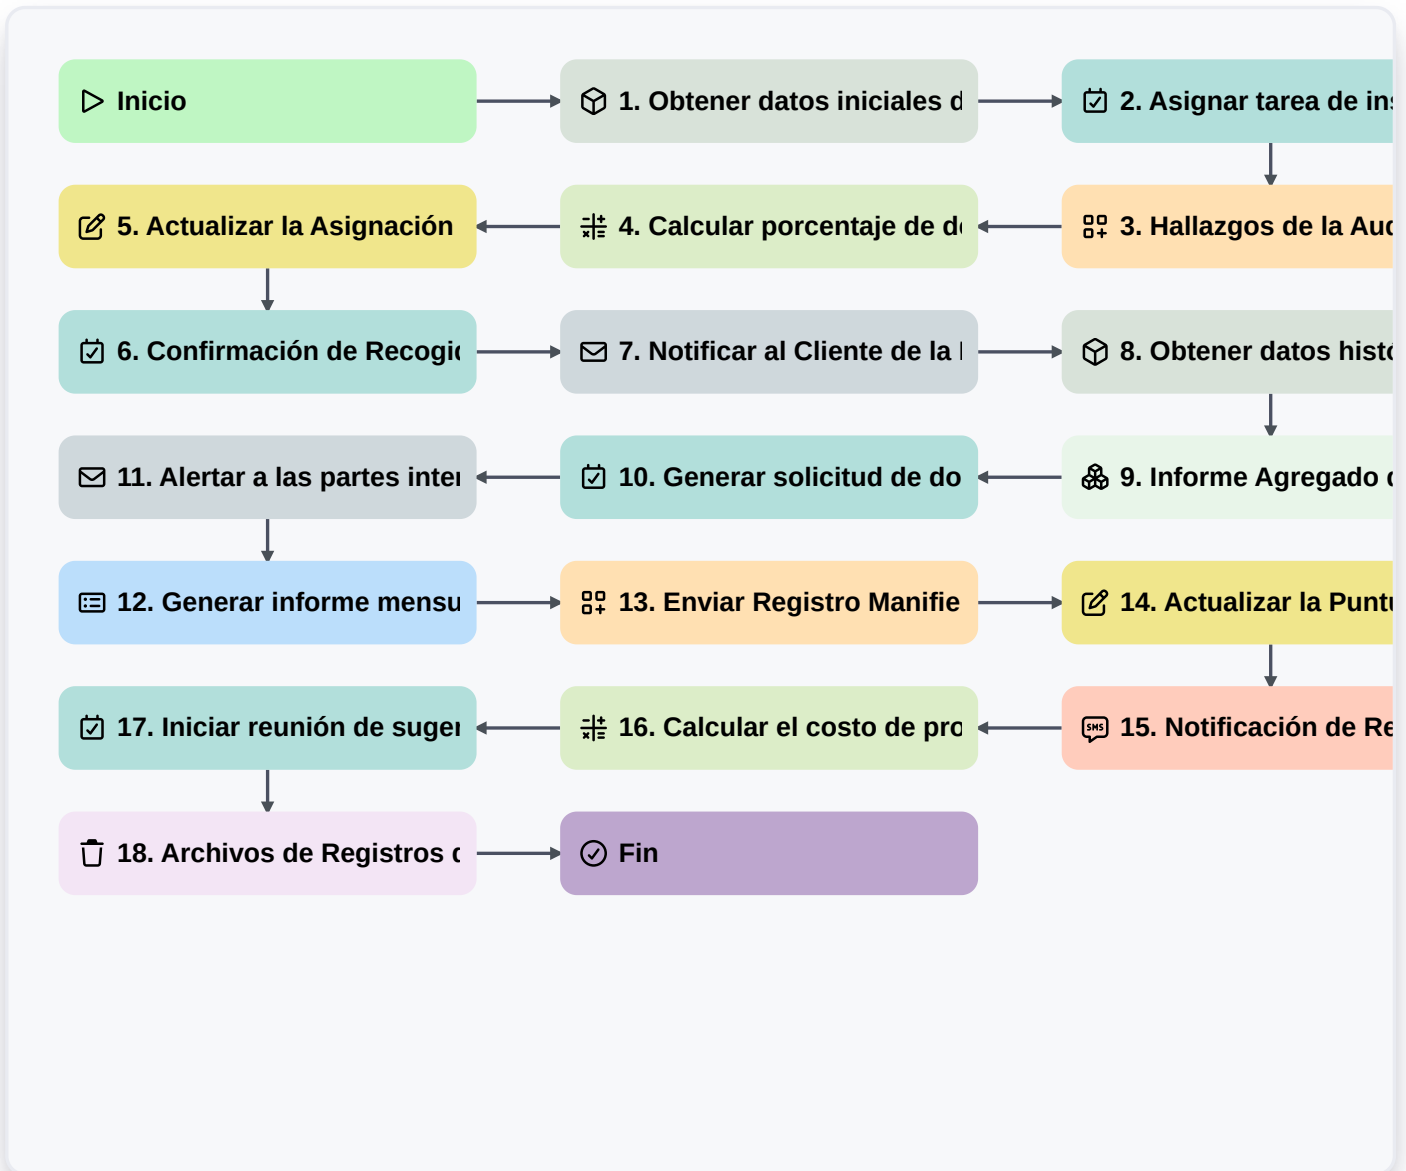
Inicio

1. Obtener datos iniciales d

2. Asignar tarea de ins

3. Hallazgos de la Aud

4. Calcular porcentaje de d

5. Actualizar la Asignación

6. Confirmación de Recogi

7. Notificar al Cliente de la

8. Obtener datos histo

9. Informe Agregado

10. Generar solicitud de do

11. Alertar a las partes inte

12. Generar informe mensu

13. Enviar Registro Manifie

14. Actualizar la Punt

15. Notificación de Re

16. Calcular el costo de pro

17. Iniciar reunión de suge

18. Archivos de Registros

Fin